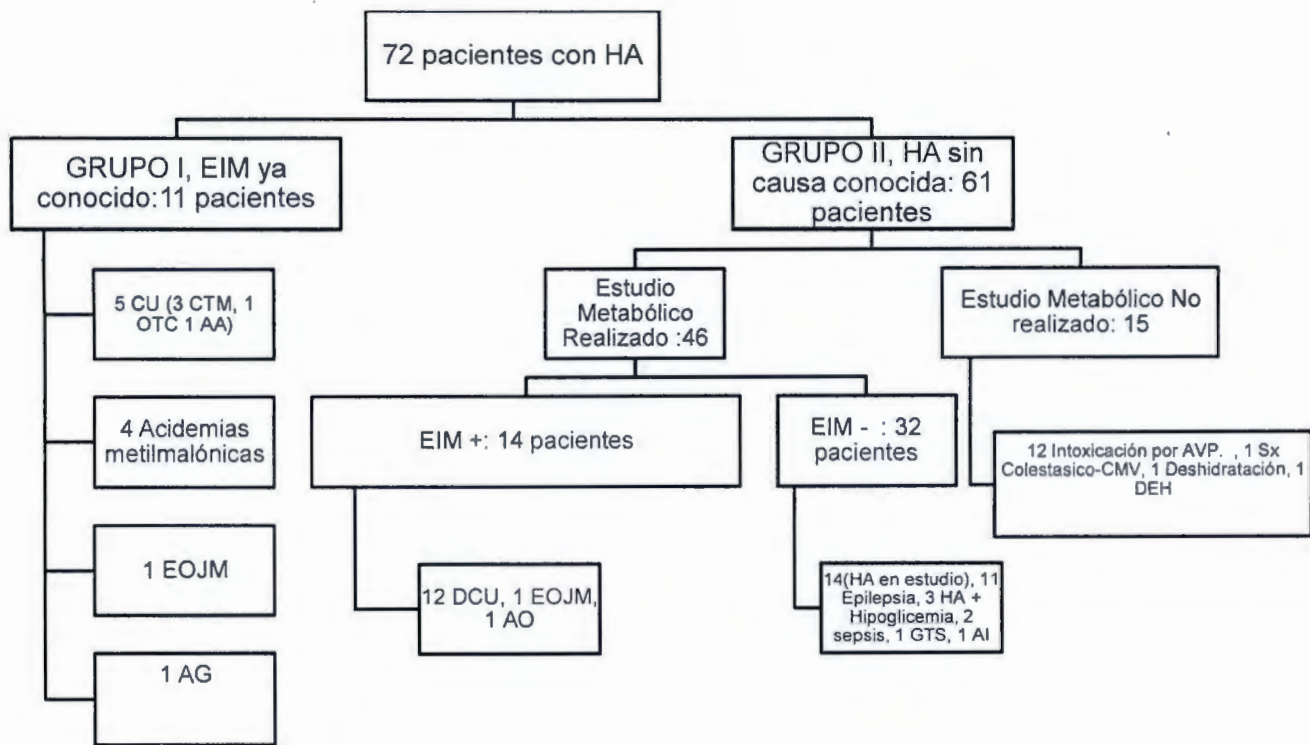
72 pacientes con HA

GRUPO I, EIM ya conocido:11 pacientes

5 CU (3 CTM, 1 OTC 1 AA)

4 Acidemias metilmalónicas

1 EOJM

1 AG

GRUPO II, HA sin causa conocida: 61 pacientes

Estudio Metabólico Realizado :46

EIM +: 14 pacientes

12 DCU, 1 EOJM, 1 AO

EIM - : 32 pacientes

14(HA en estudio), 11 Epilepsia, 3 HA + Hipoglicemia, 2 sepsis, 1 GTS, 1 AI

Estudio Metabólico No realizado: 15

12 Intoxicación por AVP. , 1 Sx Colestasico-CMV, 1 Deshidratación, 1 DEH